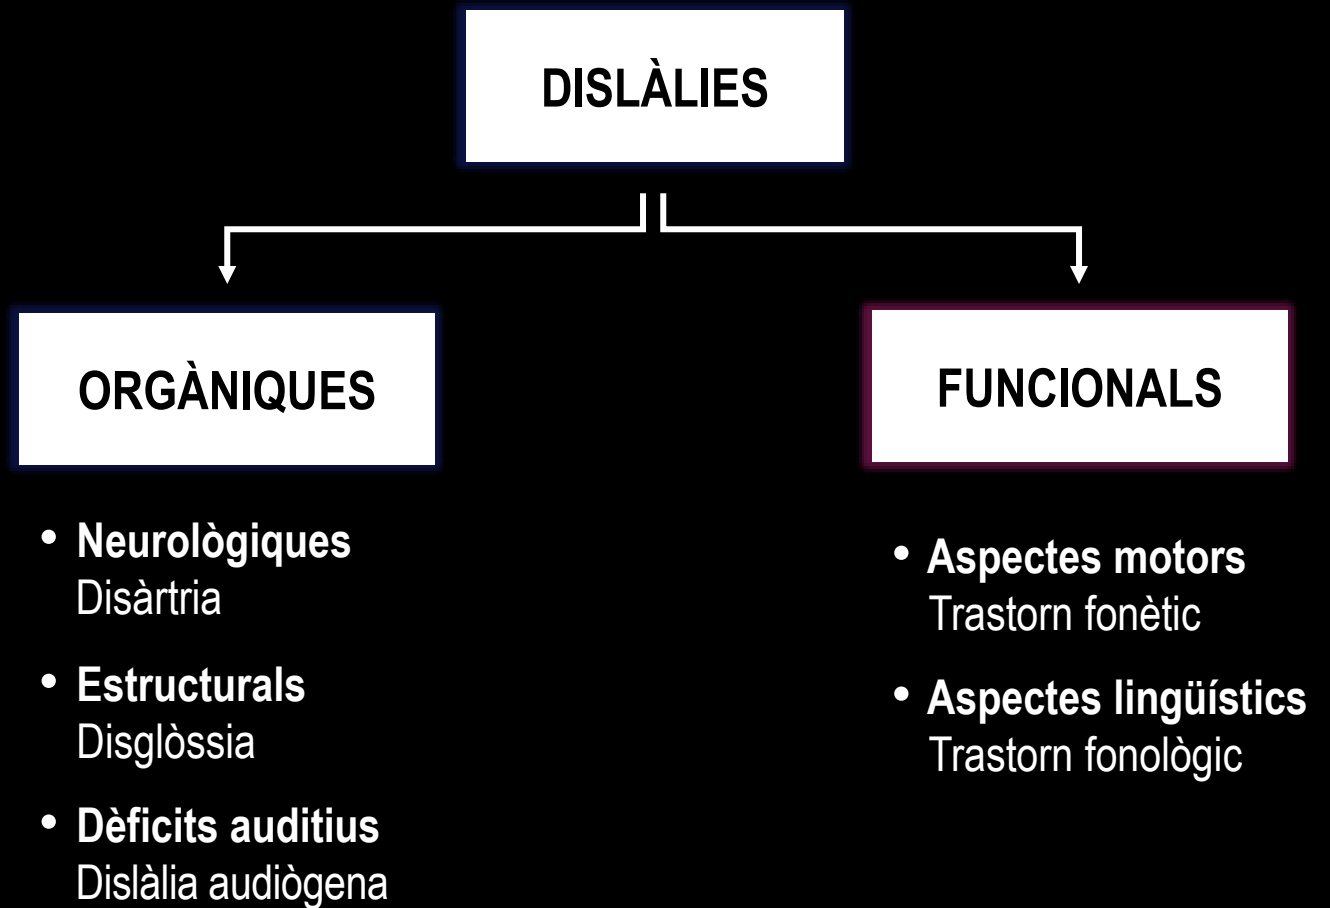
DISLÀLIES

ORGÀNIQUES

FUNCIONALS

• Neurològiques
Disàrtria

• Estructurals
Disglòssia

• Dèficits auditius
Dislàlia audiògena

• Aspectes motors
Trastorn fonètic

• Aspectes lingüístics
Trastorn fonològic